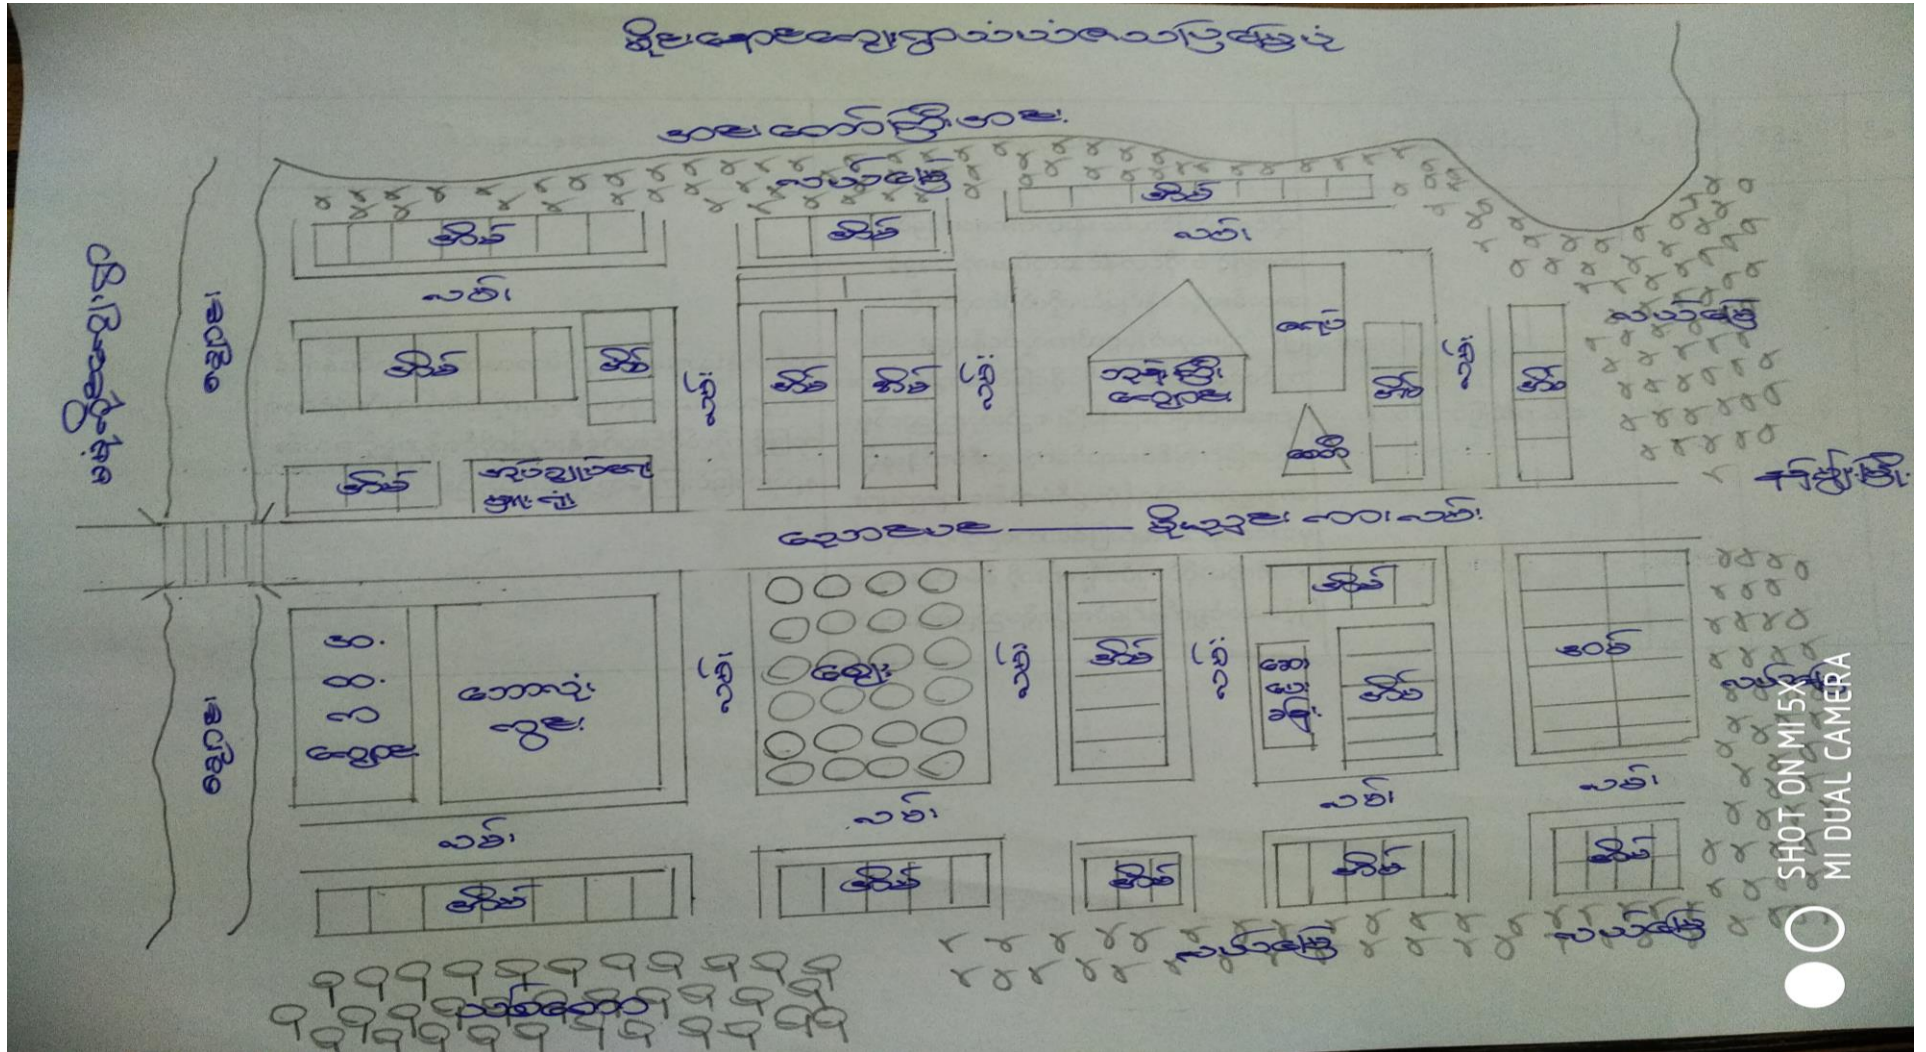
ရိုးရာနေထိုင်မှုပုံစံပြမြေပုံ

မြစ်ကြီး

လယ်ကွင်း

အိမ်

အိမ်

အိမ်

လမ်း

အိမ်

အိမ်

လမ်း

အိမ်

အိမ်

လမ်း

ဘုန်းကြီးကျောင်း

ရေကန်

စေတီ

အိမ်

လမ်း

အိမ်

လယ်ကွင်း

အိမ်

ဆေးပေးခန်း

ချောင်း

ချောင်း

မြို့သို့

အိမ်

ရွာလယ်လမ်း

အိမ်

ကော်ဖီ

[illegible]

ဈေး

အိမ်

အိမ်

အိမ်

ဘုန်းကြီးကျောင်း

လမ်း

လယ်ကွင်း

အိမ်

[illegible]

လမ်း

အိမ်

လမ်း

လမ်း

အိမ်

အိမ်

အိမ်

အိမ်

လယ်ကွင်း

လယ်ကွင်း

ဥယျာဉ်

SHOT ON MI 5X
MI DUAL CAMERA